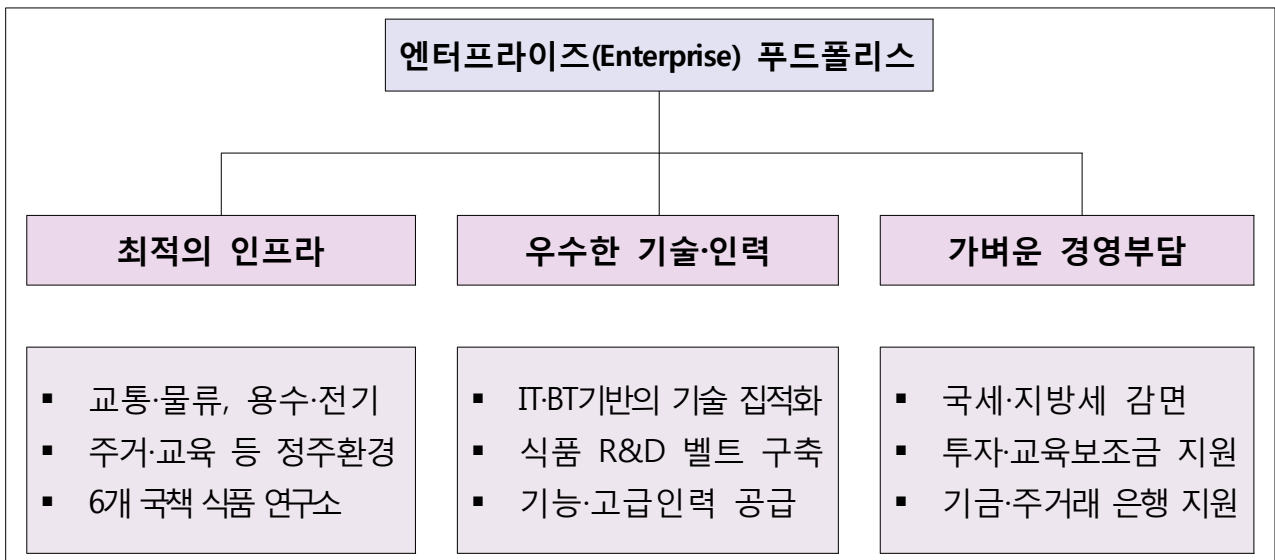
엔터프라이즈(Enterprise) 푸드폴리스

최적의 인프라

우수한 기술·인력

가벼운 경영부담

▪ 교통·물류, 용수·전기
▪ 주거·교육 등 정주환경
▪ 6개 국책 식품 연구소

▪ IT·BT기반의 기술 집적화
▪ 식품 R&D 벨트 구축
▪ 기능·고급인력 공급

▪ 국세·지방세 감면
▪ 투자·교육보조금 지원
▪ 기금·주거래 은행 지원